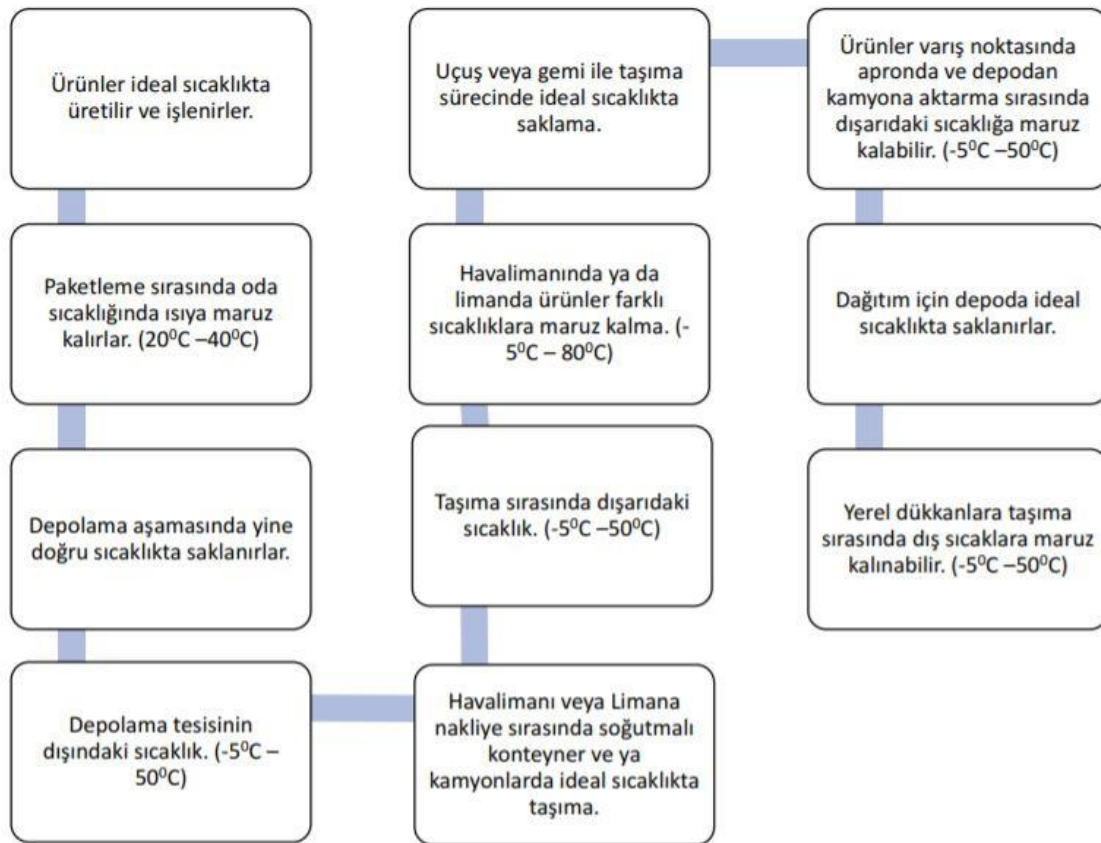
Ürünler ideal sıcaklıkta üretilir ve işlenirler.

Paketleme sırasında oda sıcaklığında ısıya maruz kalırlar. ($20^0$C –$40^0$C)

Depolama aşamasında yine doğru sıcaklıkta saklanırlar.

Depolama tesisinin dışındaki sıcaklık. (-$5^0$C – $50^0$C)

Havalimanı veya Limana nakliye sırasında soğutmalı konteyner ve ya kamyonlarda ideal sıcaklıkta taşıma.

Taşıma sırasında dışarıdaki sıcaklık. (-$5^0$C –$50^0$C)

Havalimanında ya da limanda ürünler farklı sıcaklıklara maruz kalma. (-$5^0$C – $80^0$C)

Uçuş veya gemi ile taşıma sürecinde ideal sıcaklıkta saklama.

Ürünler varış noktasında apronda ve depodan kamyona aktarma sırasında dışarıdaki sıcaklığa maruz kalabilir. (-$5^0$C –$50^0$C)

Dağıtım için depoda ideal sıcaklıkta saklanırlar.

Yerel dükkanlara taşıma sırasında dış sıcaklara maruz kalınabilir. (-$5^0$C –$50^0$C)